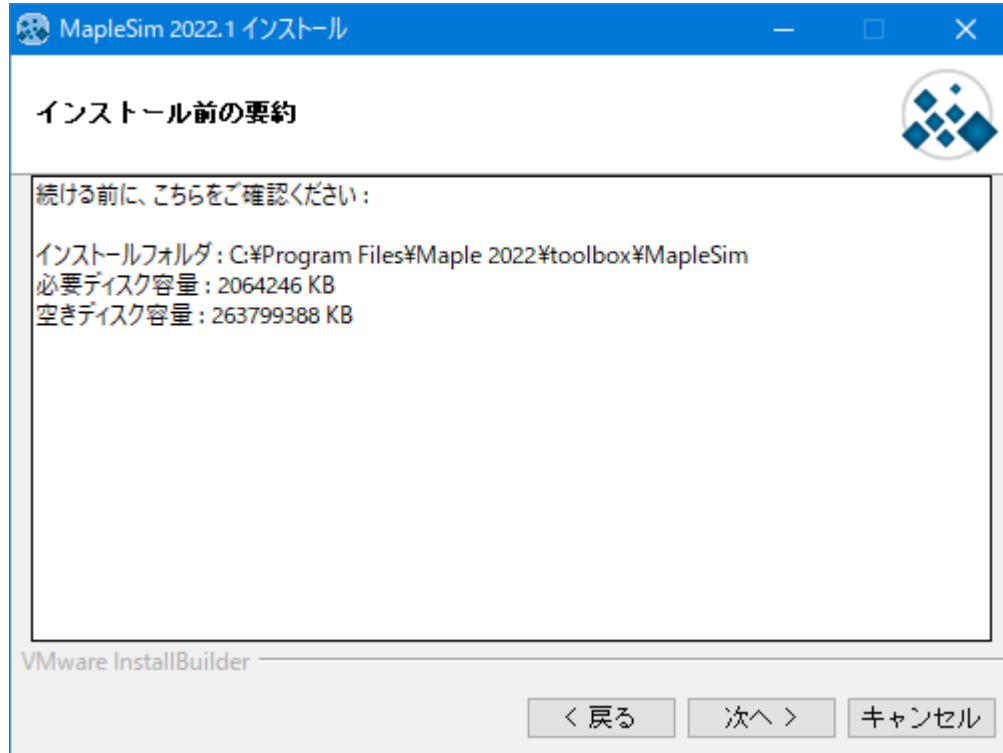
MapleSim 2022.1 インストール

インストール前の要約

続ける前に、こちらをご確認ください：

インストールフォルダ : C:¥Program Files¥Maple 2022¥toolbox¥MapleSim
必要ディスク容量 : 2064246 KB
空きディスク容量 : 263799388 KB

VMware InstallBuilder

< 戻る
次へ >
キャンセル